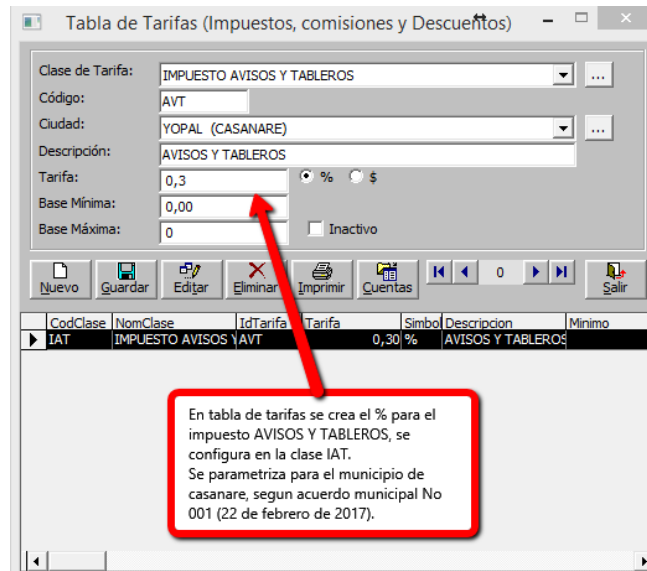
Tabla de Tarifas (Impuestos, comisiones y Descuentos)

Clase de Tarifa: IMPUESTO AVISOS Y TABLEROS ...
Código: AVT
Ciudad: YOPAL (CASANARE) ...
Descripción: AVISOS Y TABLEROS
Tarifa: 0,3 % $
Base Mínima: 0,00
Base Máxima: 0 Inactivo

Nuevo Guardar Editar Eliminar Imprimir Cuentas 0 Salir

| CodClase | NomClase | IdTarifa | Tarifa | Simbo | Descripcion | Minimo |
|---|---|---|---|---|---|---|
| IAT | IMPUESTO AVISOS Y | AVT | 0,30 | % | AVISOS Y TABLEROS | |

En tabla de tarifas se crea el % para el impuesto AVISOS Y TABLEROS, se configura en la clase IAT.
Se parametriza para el municipio de casanare, segun acuerdo municipal No 001 (22 de febrero de 2017).